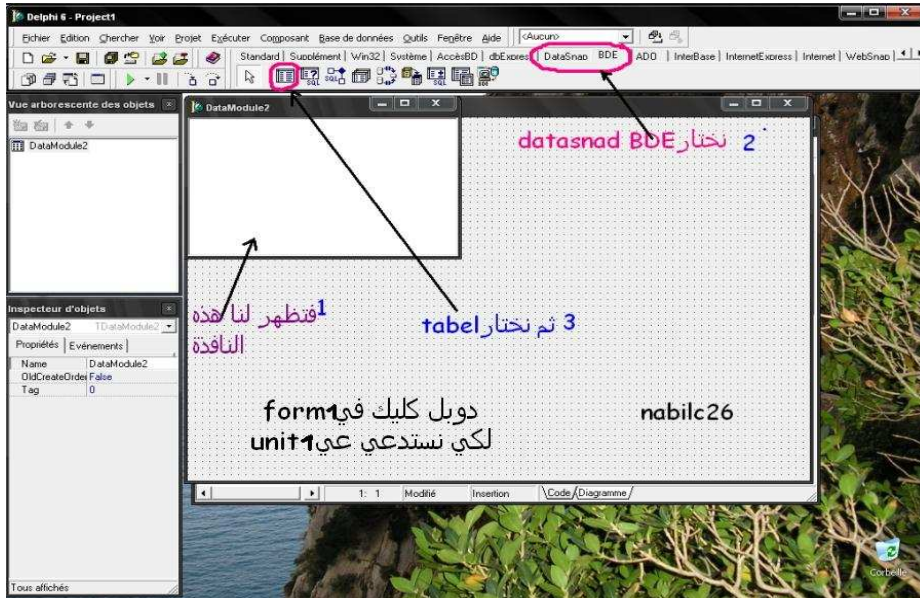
Delphi 6 - Project1

Fichier Edition Chercher Voir Projet Exécuter Composant Base de données Outils Fenêtre Aide <Aucun>

Standard | Supplément | Win32 | Système | AccèsBD | dbExpress | DataSnap | BDE | ADO | InterBase | InternetExpress | Internet | WebSnap

Vue arborescente des objets

DataModule2

DataModule2

2 نختارdatasnad BDE

Inspecteur d'objets

DataModule2 TDataModule2

Propriétés | Evénements

| Name | DataModule2 |
|---|---|
| OldCreateOrder | False |
| Tag | 0 |

1فتظهر لنا هذه النافذة

3 ثم نختارtabel

دوبل كليك فيform1

لكي نستدعي عيunit1

nabilc26

1: 1 Modifié Insertion Code Diagramme

Tous affichés

Corbeille